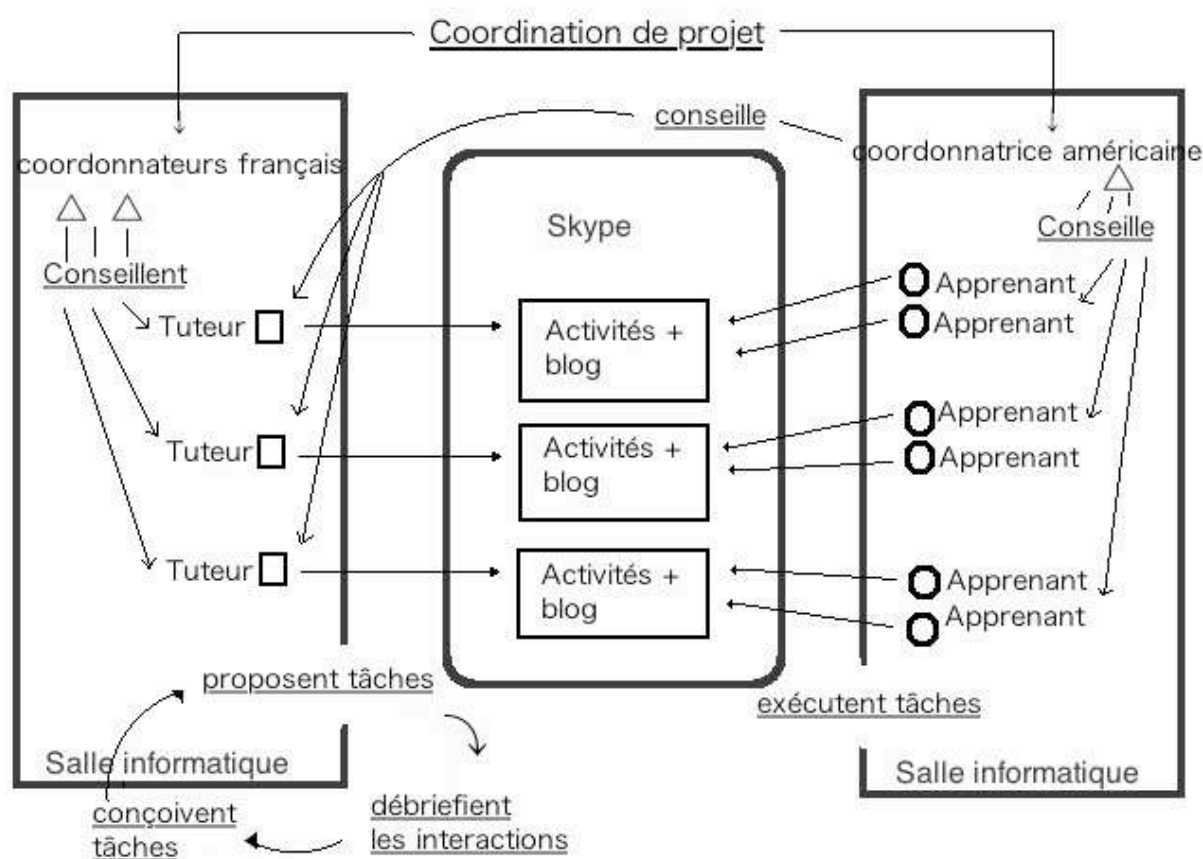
Coordination de projet

conseille

coordonnateurs français

Conseillent

Tuteur

Tuteur

Tuteur

Skype

Activités + blog

Activités + blog

Activités + blog

coordonnatrice américaine

Conseille

Apprenant

Apprenant

Apprenant

Apprenant

Apprenant

Apprenant

proposent tâches

exécutent tâches

Salle informatique

Salle informatique

conçoivent tâches

débriefient les interactions